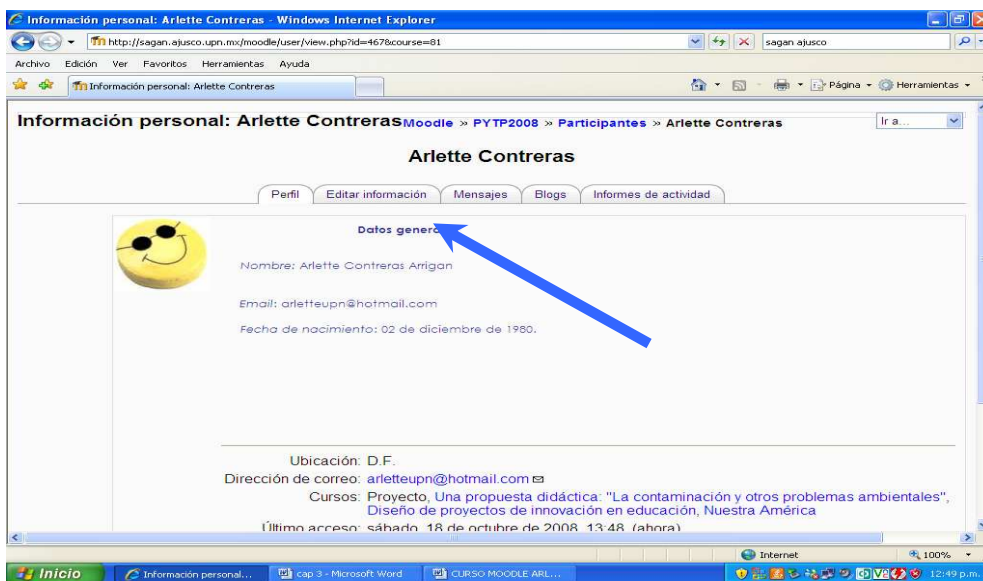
Información personal: Arlette Contreras - Windows Internet Explorer

http://sagan.ajusco.upn.mx/moodle/user/view.php?id=467&course=81

sagan ajusco

Archivo Edición Ver Favoritos Herramientas Ayuda

Información personal: Arlette Contreras

Página Herramientas

Información personal: Arlette Contreras Moodle » PYTP2008 » Participantes » Arlette Contreras

Ir a...

Arlette Contreras

Perfil | Editar información | Mensajes | Blogs | Informes de actividad

Datos genera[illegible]

Nombre: Arlette Contreras Arrigan

Email: arletteupn@hotmail.com

Fecha de nacimiento: 02 de diciembre de 1980.

Ubicación: D.F.

Dirección de correo: arletteupn@hotmail.com

Cursos: Proyecto, Una propuesta didáctica: "La contaminación y otros problemas ambientales", Diseño de proyectos de innovación en educación, Nuestra América

Último acceso: sábado, 18 de octubre de 2008, 13:48 (ahora)

Internet

100%

Inicio

Información personal...

cap 3 - Microsoft Word

CURSO MOODLE ARL...

12:49 p.m.